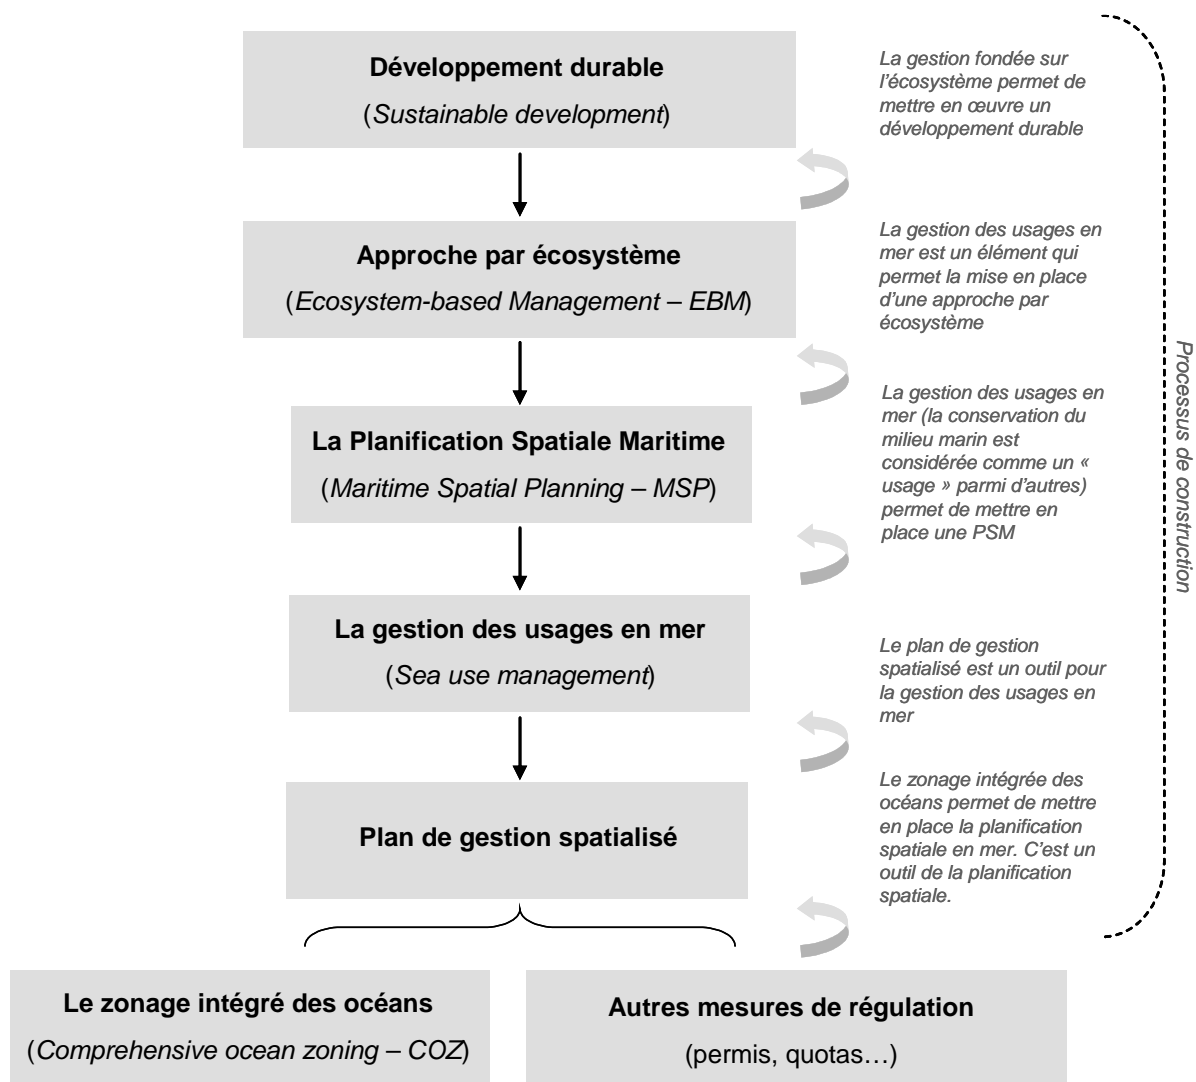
Développement durable
(Sustainable development)

La gestion fondée sur l'écosystème permet de mettre en œuvre un développement durable

Approche par écosystème
(Ecosystem-based Management – EBM)

La gestion des usages en mer est un élément qui permet la mise en place d'une approche par écosystème

La Planification Spatiale Maritime
(Maritime Spatial Planning – MSP)

La gestion des usages en mer (la conservation du milieu marin est considérée comme un « usage » parmi d'autres) permet de mettre en place une PSM

La gestion des usages en mer
(Sea use management)

Le plan de gestion spatialisé est un outil pour la gestion des usages en mer

Plan de gestion spatialisé

Le zonage intégrée des océans permet de mettre en place la planification spatiale en mer. C'est un outil de la planification spatiale.

Processus de construction

Le zonage intégré des océans
(Comprehensive ocean zoning – COZ)

Autres mesures de régulation
(permis, quotas…)